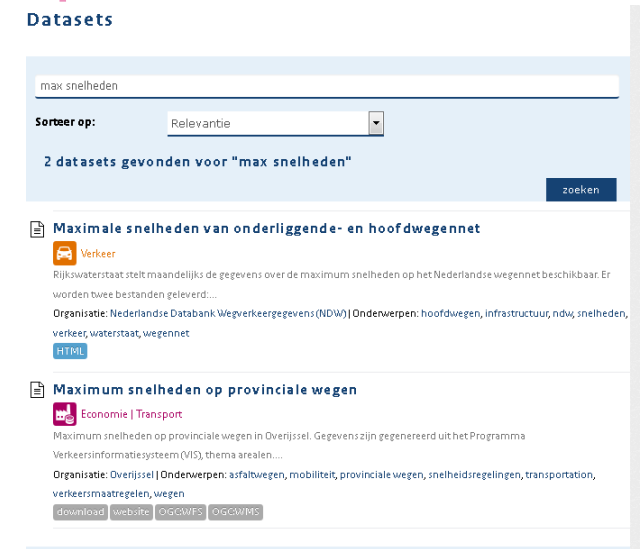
Datasets

max snelheden

Sorteer op: Relevantie

2 datasets gevonden voor "max snelheden"

zoeken

Maximale snelheden van onderliggende- en hoofdwegennet

Verkeer

Rijkswaterstaat stelt maandelijks de gegevens over de maximum snelheden op het Nederlandse wegennet beschikbaar. Er worden twee bestanden geleverd:...

Organisatie: Nederlandse Databank Wegverkeergegevens (NDW) | Onderwerpen: hoofdwegen, infrastructuur, ndw, snelheden, verkeer, waterstaat, wegennet

HTML

Maximum snelheden op provinciale wegen

Economie | Transport

Maximum snelheden op provinciale wegen in Overijssel. Gegevens zijn gegenereerd uit het Programma Verkeersinformatiesysteem (VIS), thema arealen....

Organisatie: Overijssel | Onderwerpen: asfaltwegen, mobiliteit, provinciale wegen, snelheidsregelingen, transportation, verkeersmaatregelen, wegen

download website OGC:WFS OGC:WMS